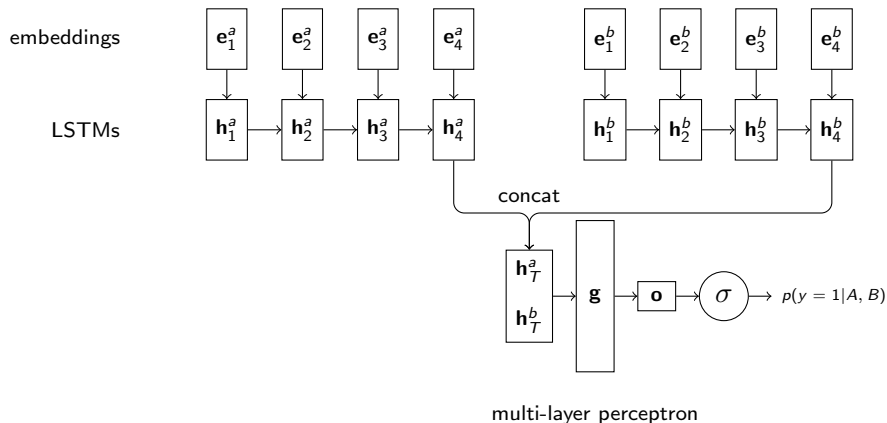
embeddings

$\mathbf{e}_1^a$ $\mathbf{e}_2^a$ $\mathbf{e}_3^a$ $\mathbf{e}_4^a$

$\mathbf{e}_1^b$ $\mathbf{e}_2^b$ $\mathbf{e}_3^b$ $\mathbf{e}_4^b$

LSTMs

$\mathbf{h}_1^a$ $\mathbf{h}_2^a$ $\mathbf{h}_3^a$ $\mathbf{h}_4^a$

$\mathbf{h}_1^b$ $\mathbf{h}_2^b$ $\mathbf{h}_3^b$ $\mathbf{h}_4^b$

concat

$\mathbf{h}_T^a$
$\mathbf{h}_T^b$

$\mathbf{g}$

$\mathbf{o}$

$\sigma$

$p(y = 1|A, B)$

multi-layer perceptron